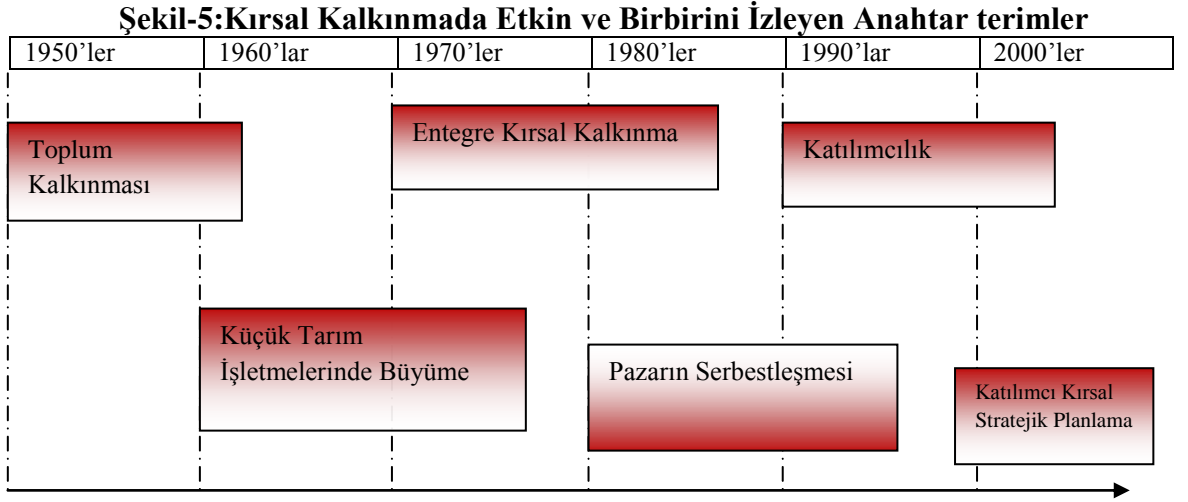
**Şekil-5:Kırsal Kalkınmada Etkin ve Birbirini İzleyen Anahtar terimler**

| 1950'ler | 1960'lar | 1970'ler | 1980'ler | 1990'lar | 2000'ler |
|---|---|---|---|---|---|

Toplum Kalkınması

Entegre Kırsal Kalkınma

Katılımcılık

Küçük Tarım İşletmelerinde Büyüme

Pazarın Serbestleşmesi

Katılımcı Kırsal Stratejik Planlama